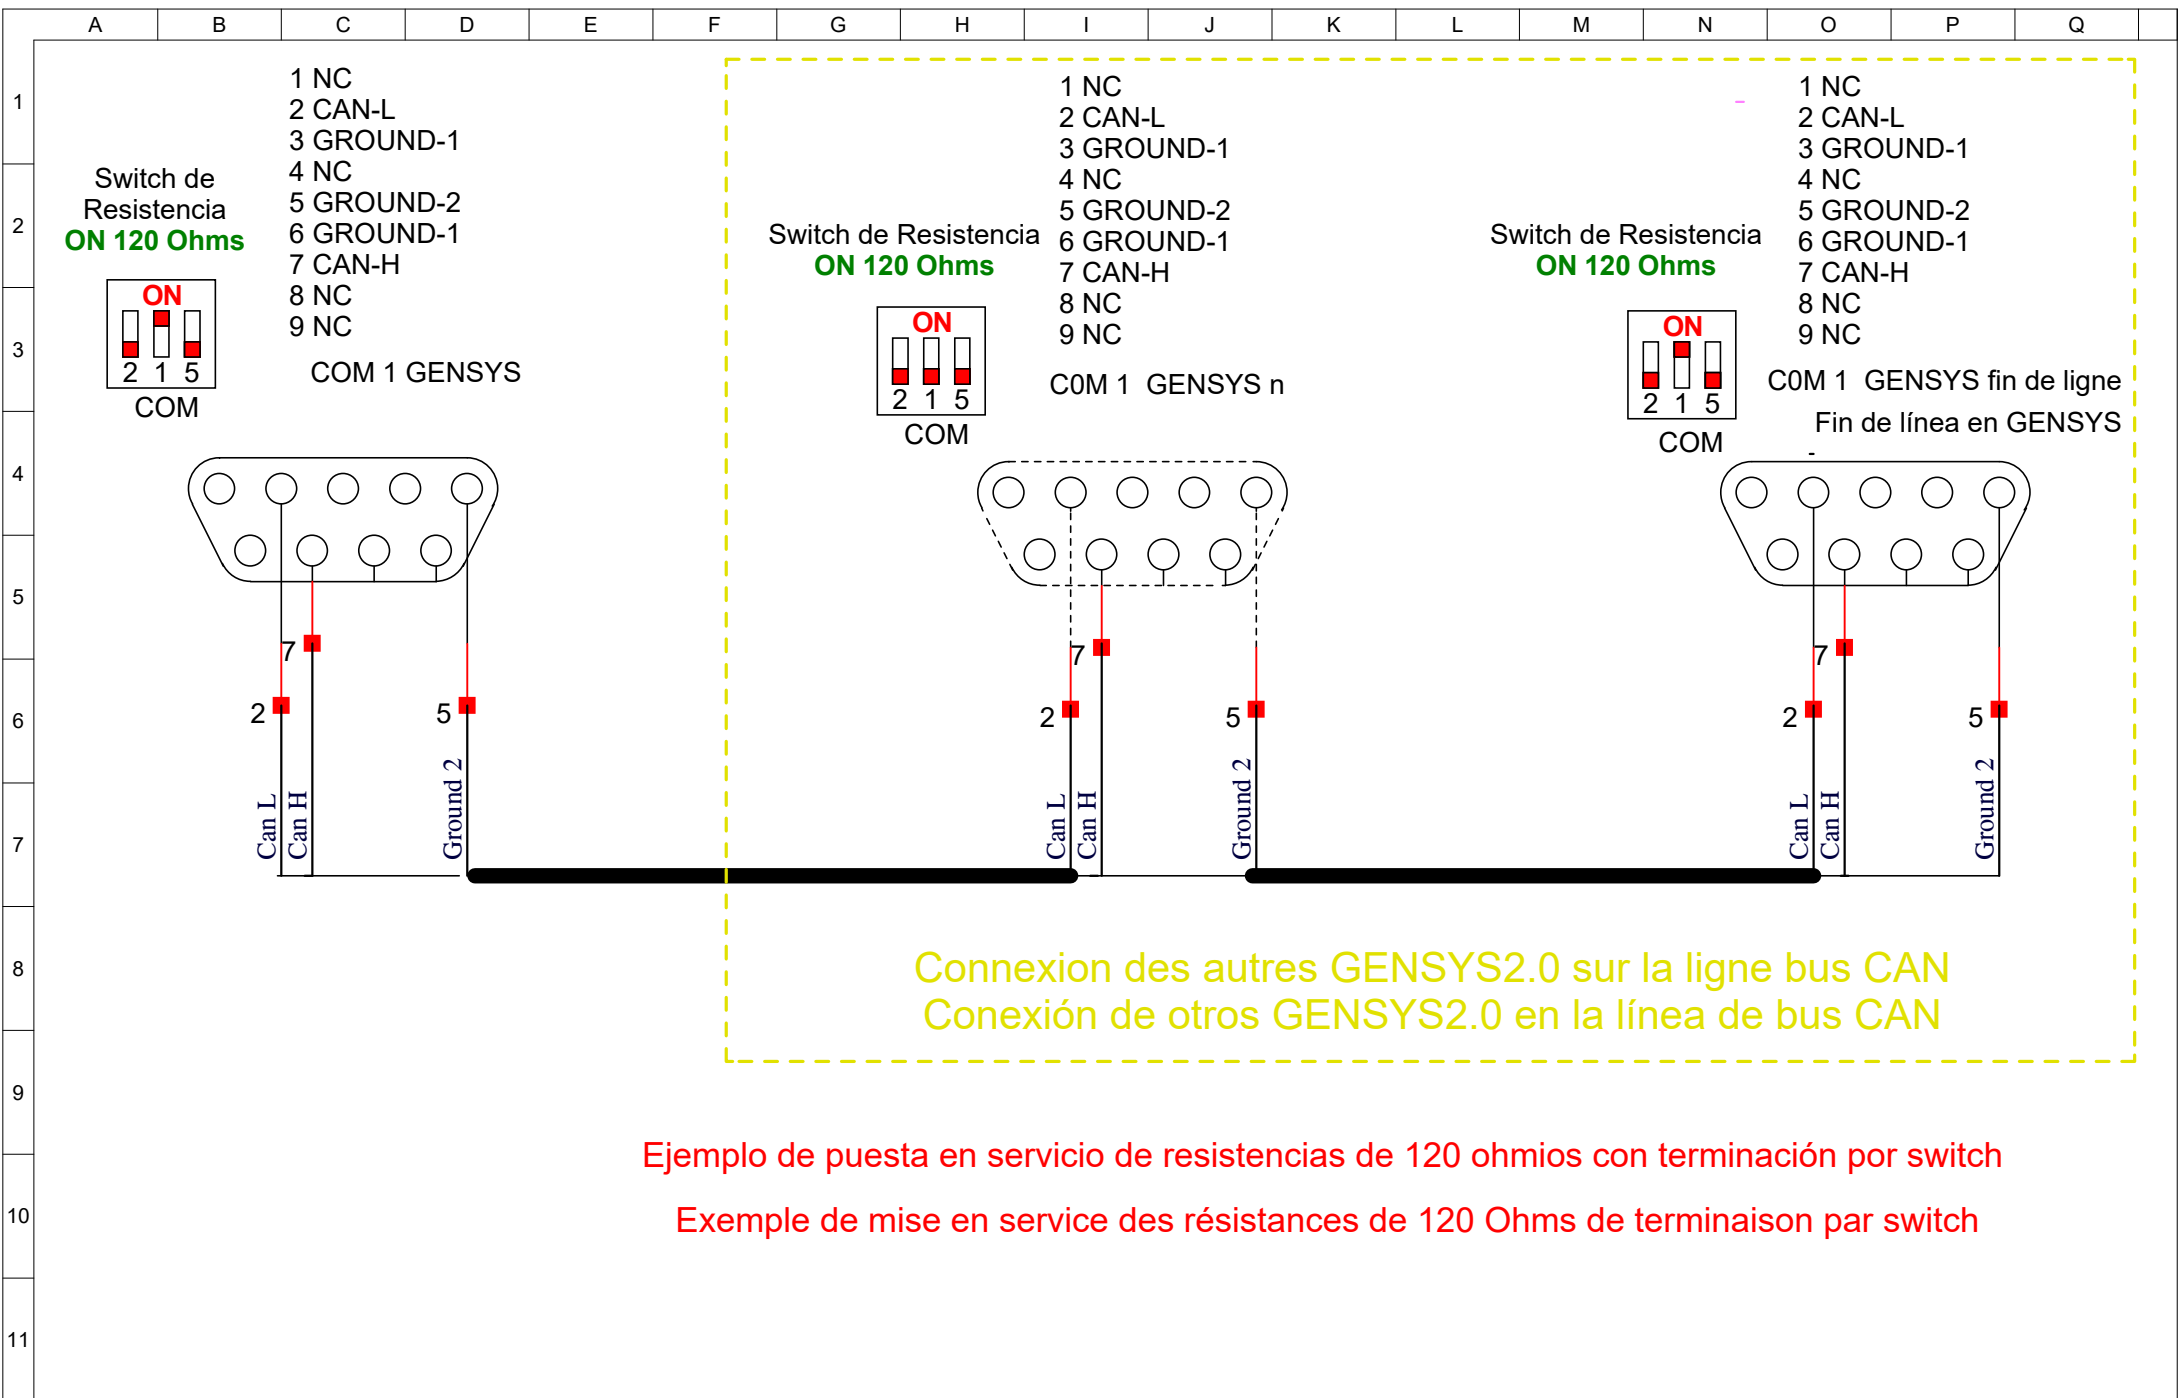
A B C D E F G H I J K L M N O P Q

1
2
3
4
5
6
7
8
9
10
11

Switch de Resistencia
ON 120 Ohms

ON
2 1 5
COM

1 NC
2 CAN-L
3 GROUND-1
4 NC
5 GROUND-2
6 GROUND-1
7 CAN-H
8 NC
9 NC

COM 1 GENSYS

Switch de Resistencia
ON 120 Ohms

ON
2 1 5
COM

1 NC
2 CAN-L
3 GROUND-1
4 NC
5 GROUND-2
6 GROUND-1
7 CAN-H
8 NC
9 NC

C0M 1 GENSYS n

Switch de Resistencia
ON 120 Ohms

ON
2 1 5
COM

1 NC
2 CAN-L
3 GROUND-1
4 NC
5 GROUND-2
6 GROUND-1
7 CAN-H
8 NC
9 NC

C0M 1 GENSYS fin de ligne
Fin de línea en GENSYS

7 2 5
Can L Can H Ground 2

7 2 5
Can L Can H Ground 2

7 2 5
Can L Can H Ground 2

Connexion des autres GENSYS2.0 sur la ligne bus CAN
Conexión de otros GENSYS2.0 en la línea de bus CAN

Ejemplo de puesta en servicio de resistencias de 120 ohmios con terminación por switch

Exemple de mise en service des résistances de 120 Ohms de terminaison par switch